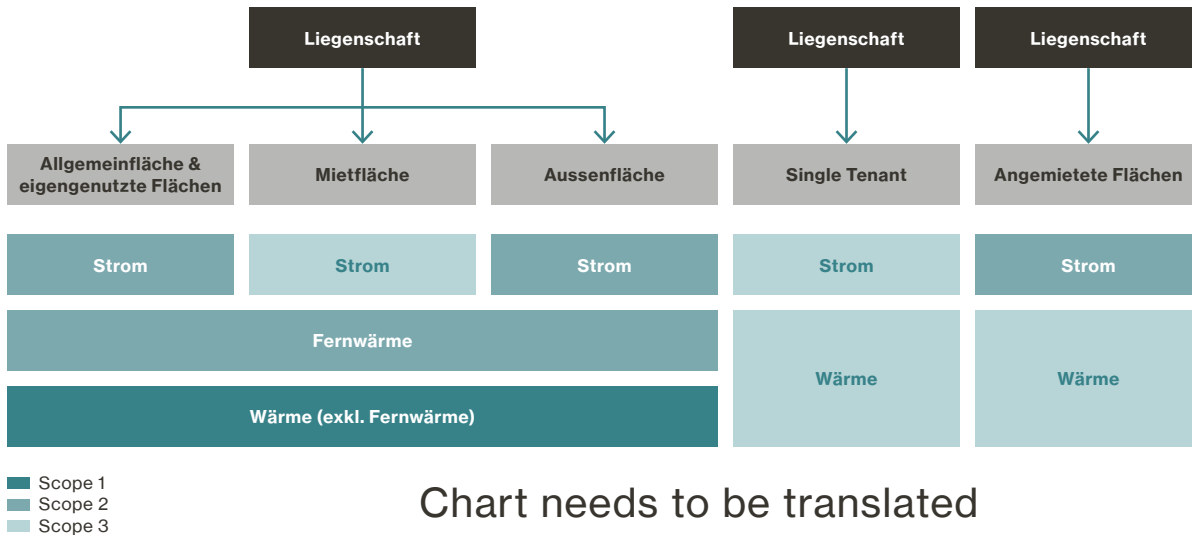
Liegenschaft

Liegenschaft

Liegenschaft

Allgemeinfläche & eigengenutzte Flächen

Mietfläche

Aussenfläche

Single Tenant

Angemietete Flächen

Strom

Strom

Strom

Strom

Strom

Fernwärme

Wärme (exkl. Fernwärme)

Wärme

Wärme

Scope 1
Scope 2
Scope 3

Chart needs to be translated